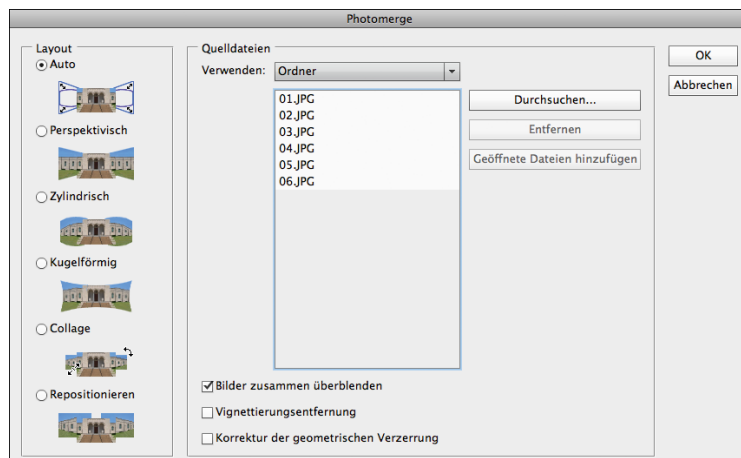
Photomerge

Layout

Auto

Perspektivisch

Zylindrisch

Kugelförmig

Collage

Repositionieren

Quelldateien

Verwenden: Ordner

01.JPG
02.JPG
03.JPG
04.JPG
05.JPG
06.JPG

Durchsuchen...

Entfernen

Geöffnete Dateien hinzufügen

Bilder zusammen überblenden

Vignettierungsentfernung

Korrektur der geometrischen Verzerrung

OK

Abbrechen